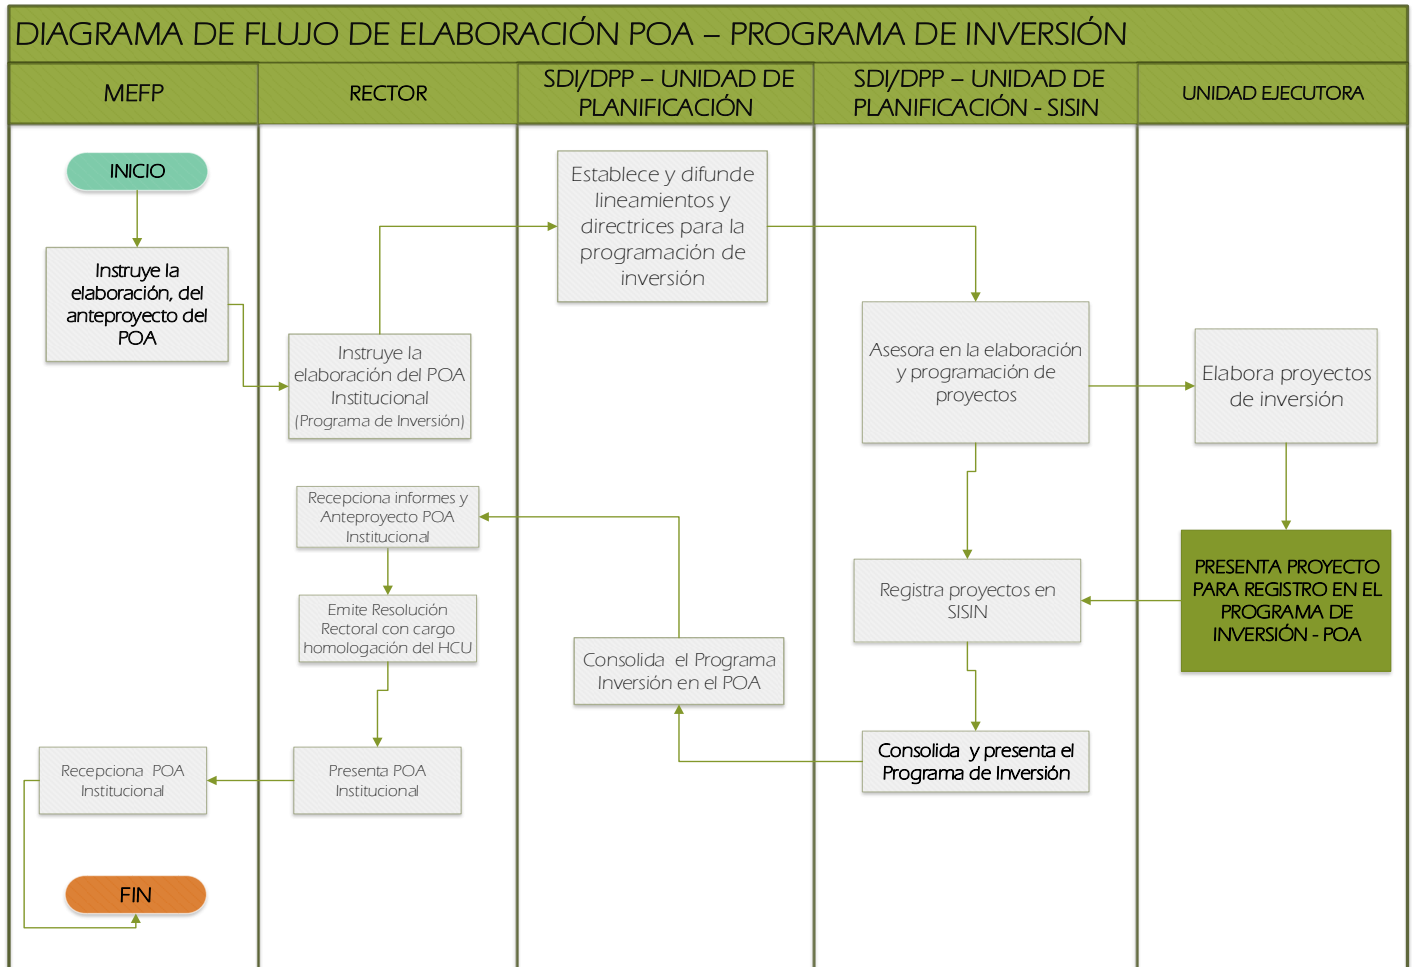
DIAGRAMA DE FLUJO DE ELABORACIÓN POA – PROGRAMA DE INVERSIÓN

MEFP

RECTOR

SDI/DPP – UNIDAD DE PLANIFICACIÓN

SDI/DPP – UNIDAD DE PLANIFICACIÓN - SISIN

UNIDAD EJECUTORA

INICIO

Instruye la elaboración, del anteproyecto del POA

Instruye la elaboración del POA Institucional (Programa de Inversión)

Establece y difunde lineamientos y directrices para la programación de inversión

Asesora en la elaboración y programación de proyectos

Elabora proyectos de inversión

PRESENTA PROYECTO PARA REGISTRO EN EL PROGRAMA DE INVERSIÓN - POA

Registra proyectos en SISIN

Recepciona informes y Anteproyecto POA Institucional

Emite Resolución Rectoral con cargo homologación del HCU

Consolida el Programa Inversión en el POA

Consolida y presenta el Programa de Inversión

Recepciona POA Institucional

Presenta POA Institucional

FIN